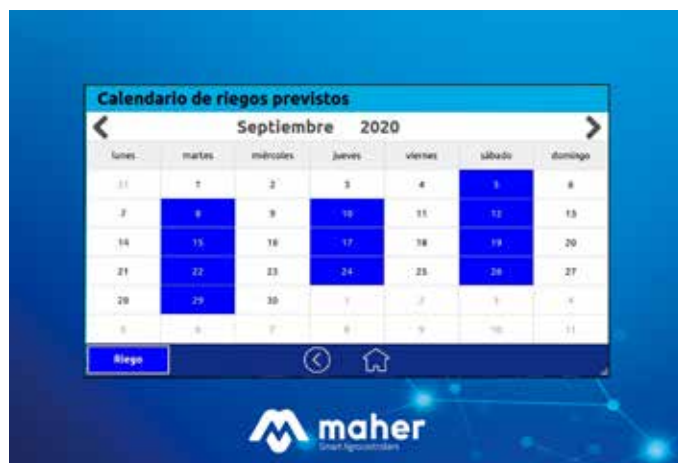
Calendario de riegos previstos

Septiembre 2020

| lunes | martes | miércoles | jueves | viernes | sábado | domingo |
|---|---|---|---|---|---|---|
| 31 | 1 | 2 | 3 | 4 | 5 | 6 |
| 7 | 8 | 9 | 10 | 11 | 12 | 13 |
| 14 | 15 | 16 | 17 | 18 | 19 | 20 |
| 21 | 22 | 23 | 24 | 25 | 26 | 27 |
| 28 | 29 | 30 | 1 | 2 | 3 | 4 |
| 5 | 6 | 7 | 8 | 9 | 10 | 11 |

Riego

maher
Smart Agrocontrollers